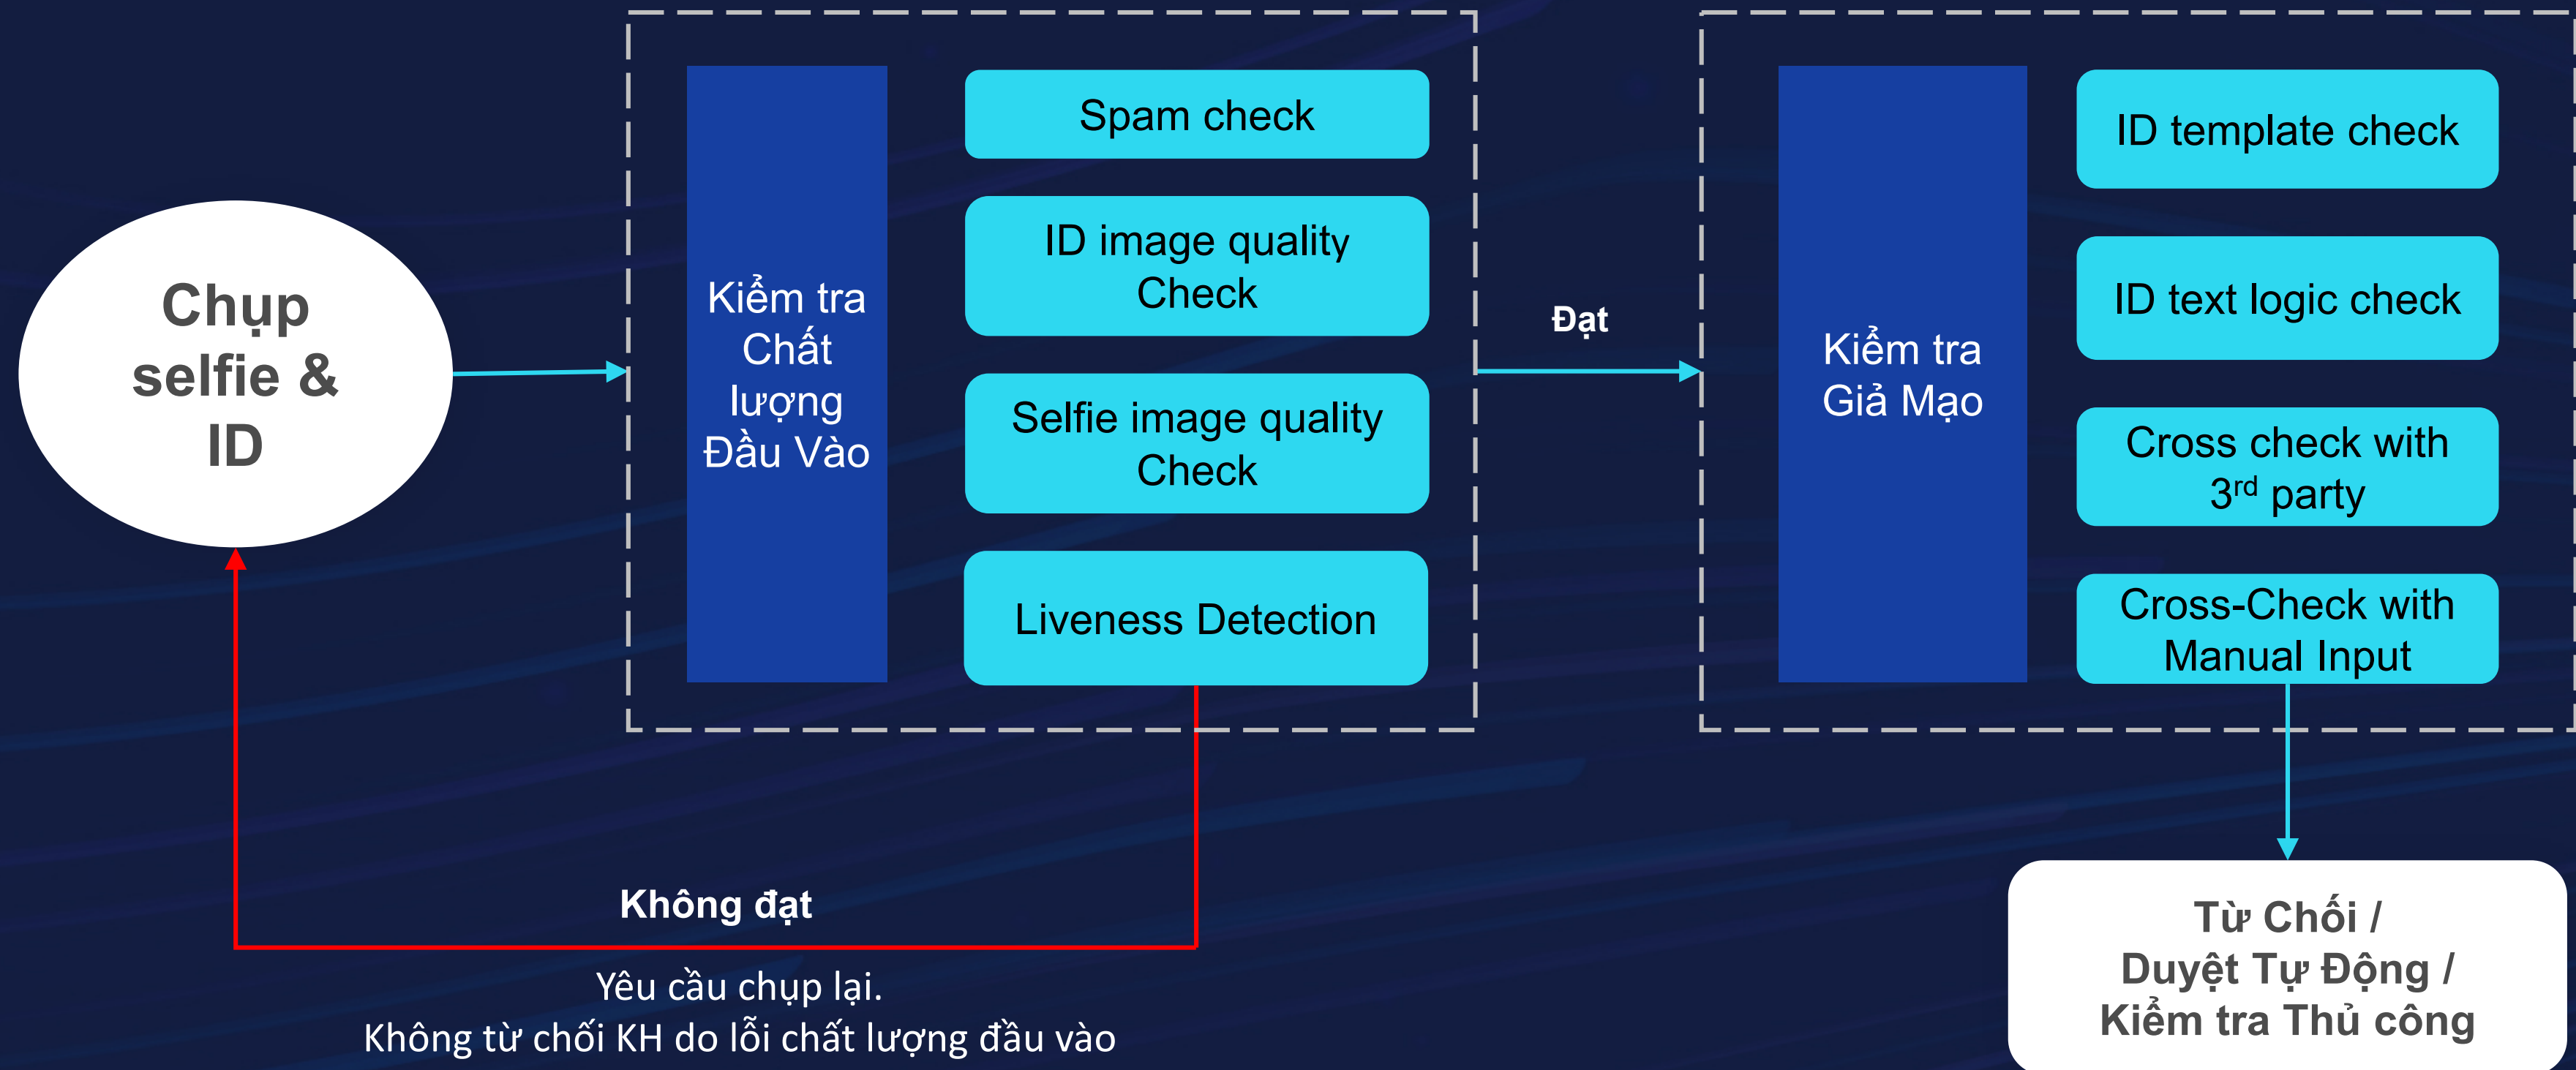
Chụp selfie & ID

Kiểm tra Chất lượng Đầu Vào

Spam check

ID image quality Check

Selfie image quality Check

Liveness Detection

Đạt

Kiểm tra Giả Mạo

ID template check

ID text logic check

Cross check with 3$^{rd}$ party

Cross-Check with Manual Input

Không đạt

Yêu cầu chụp lại.
Không từ chối KH do lỗi chất lượng đầu vào

Từ Chối / Duyệt Tự Động / Kiểm tra Thủ công